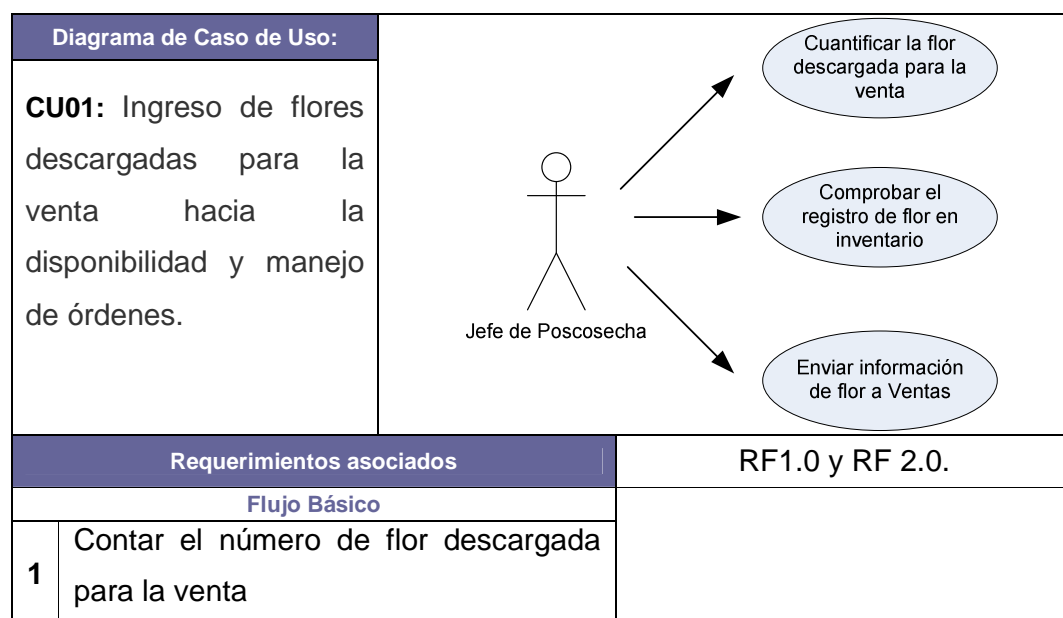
Diagrama de Caso de Uso:

**CU01:** Ingreso de flores descargadas para la venta hacia la disponibilidad y manejo de órdenes.

Jefe de Poscosecha

Cuantificar la flor descargada para la venta

Comprobar el registro de flor en inventario

Enviar información de flor a Ventas

| Requerimientos asociados | RF1.0 y RF 2.0. |
|---|---|
| Flujo Básico | |
| 1 Contar el número de flor descargada para la venta | |